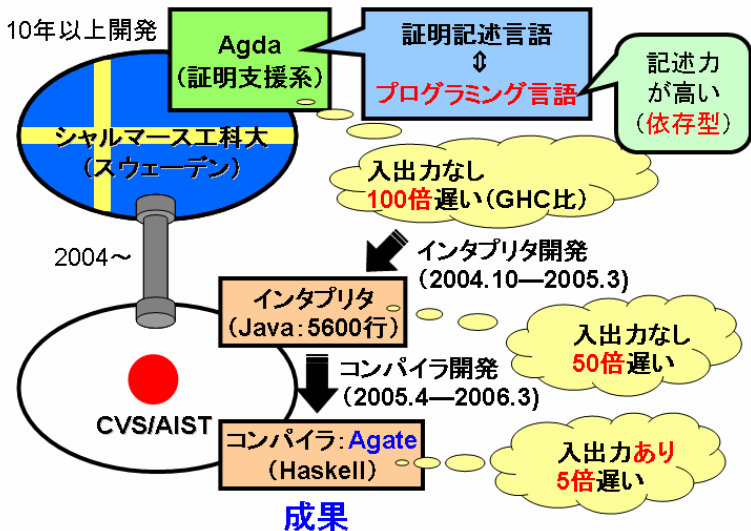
10年以上開発

Agda
（証明支援系）

証明記述言語
⇕
プログラミング言語

記述力が高い
（依存型）

シャルマース工科大
（スウェーデン）

入出力なし
100倍遅い（GHC比）

2004～

インタプリタ開発
（2004.10—2005.3）

インタプリタ
（Java：5600行）

入出力なし
50倍遅い

コンパイラ開発
（2005.4—2006.3）

CVS/AIST

コンパイラ：Agate
（Haskell）

入出力あり
5倍遅い

成果